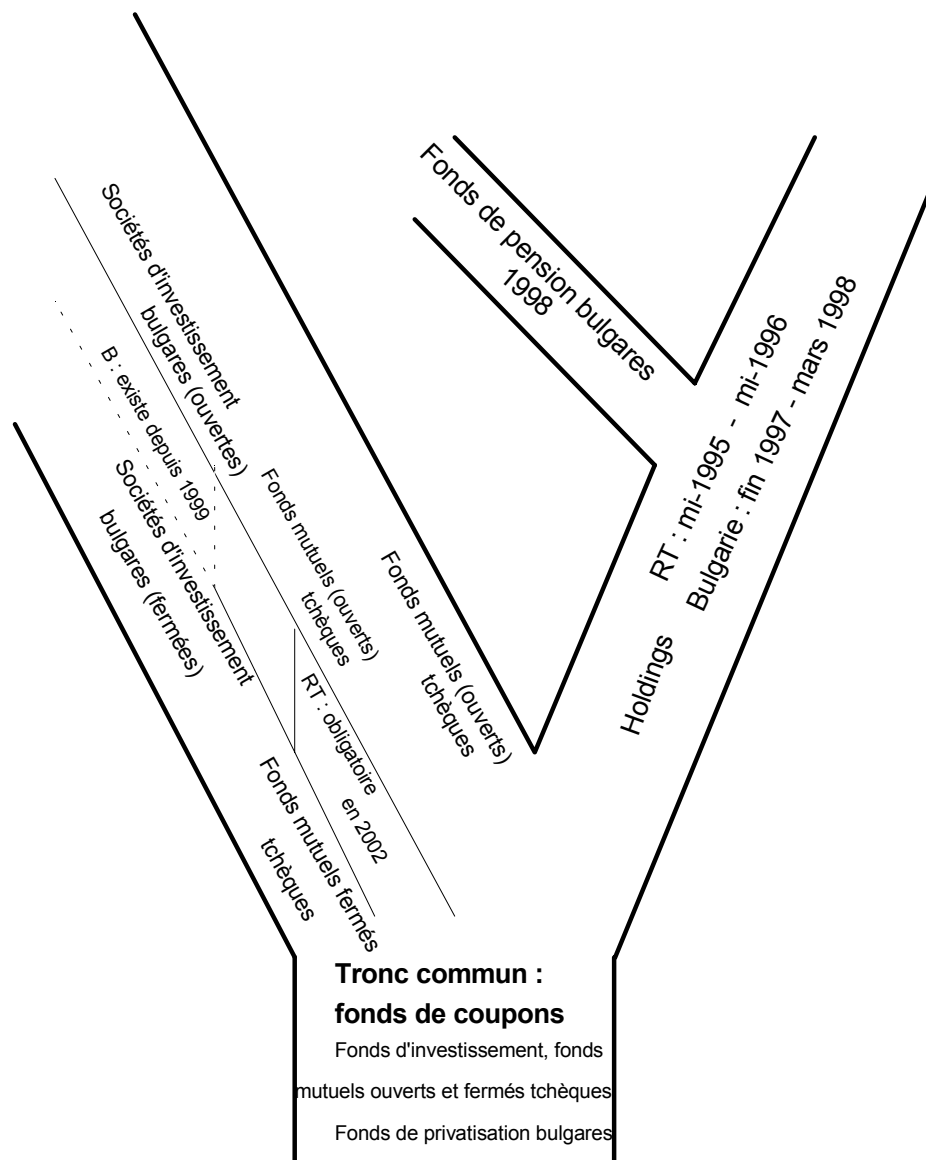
Fonds de pension bulgares 1998

Sociétés d'investissement bulgares (ouvertes)

B : existe depuis 1999

Sociétés d'investissement bulgares (fermées)

Fonds mutuels (ouverts) tchèques

RT : obligatoire en 2002

Fonds mutuels (ouverts) tchèques

Fonds mutuels fermés tchèques

RT : mi-1995 - mi-1996

Bulgarie : fin 1997 - mars 1998

Holdings

Tronc commun : fonds de coupons

Fonds d'investissement, fonds mutuels ouverts et fermés tchèques

Fonds de privatisation bulgares